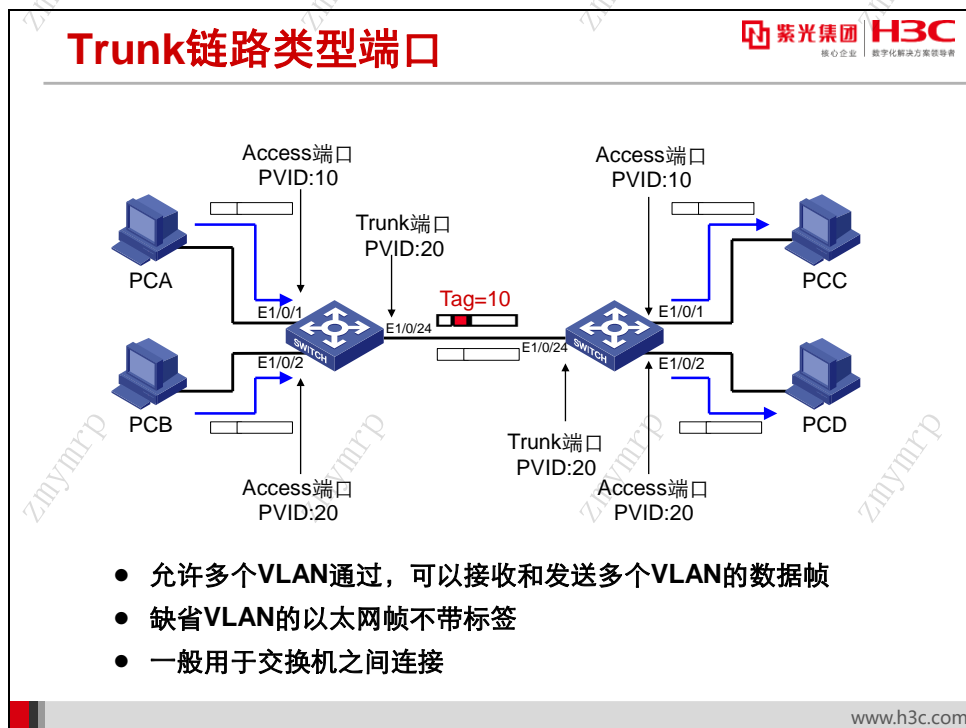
Trunk链路类型端口

紫光集团 核心企业 | H3C 数字化解决方案领导者

Access端口
PVID:10

Access端口
PVID:10

Trunk端口
PVID:20

PCA

PCC

Tag=10

E1/0/1

E1/0/24

E1/0/1

E1/0/24

SWITCH

SWITCH

E1/0/2

E1/0/2

PCB

PCD

Trunk端口
PVID:20

Access端口
PVID:20

Access端口
PVID:20

zmymrp

- 允许多个VLAN通过，可以接收和发送多个VLAN的数据帧
- 缺省VLAN的以太网帧不带标签
- 一般用于交换机之间连接

www.h3c.com